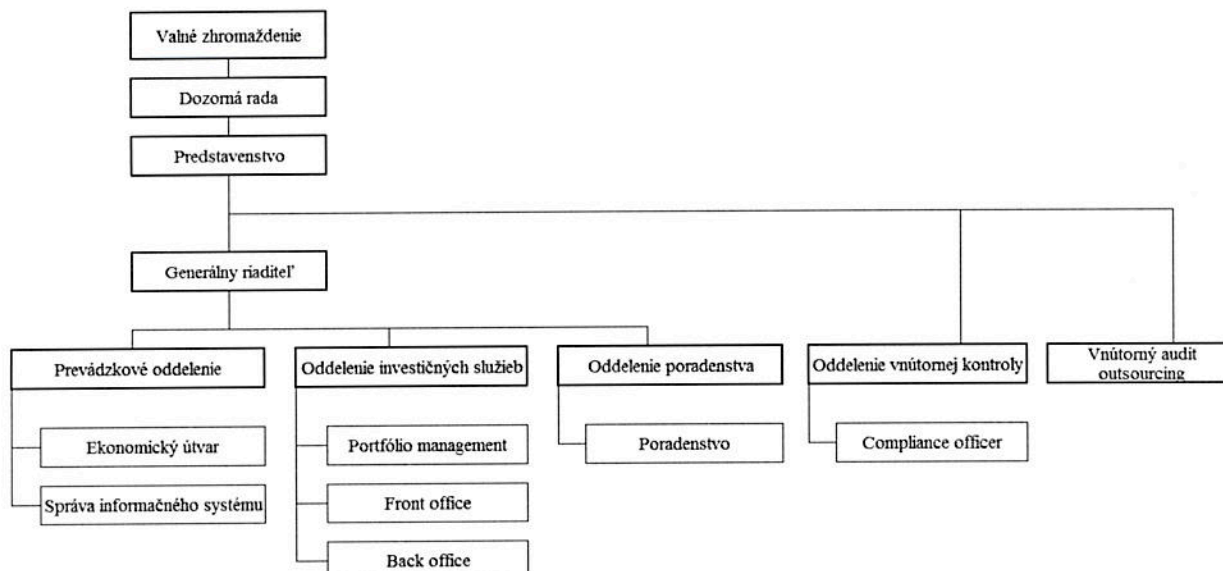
Valné zhromaždenie

Dozorná rada

Predstavenstvo

Generálny riaditeľ

Prevádzkové oddelenie

Ekonomický útvar

Správa informačného systému

Oddelenie investičných služieb

Portfólio management

Front office

Back office

Oddelenie poradenstva

Poradenstvo

Oddelenie vnútornej kontroly

Compliance officer

Vnútorný audit outsourcing